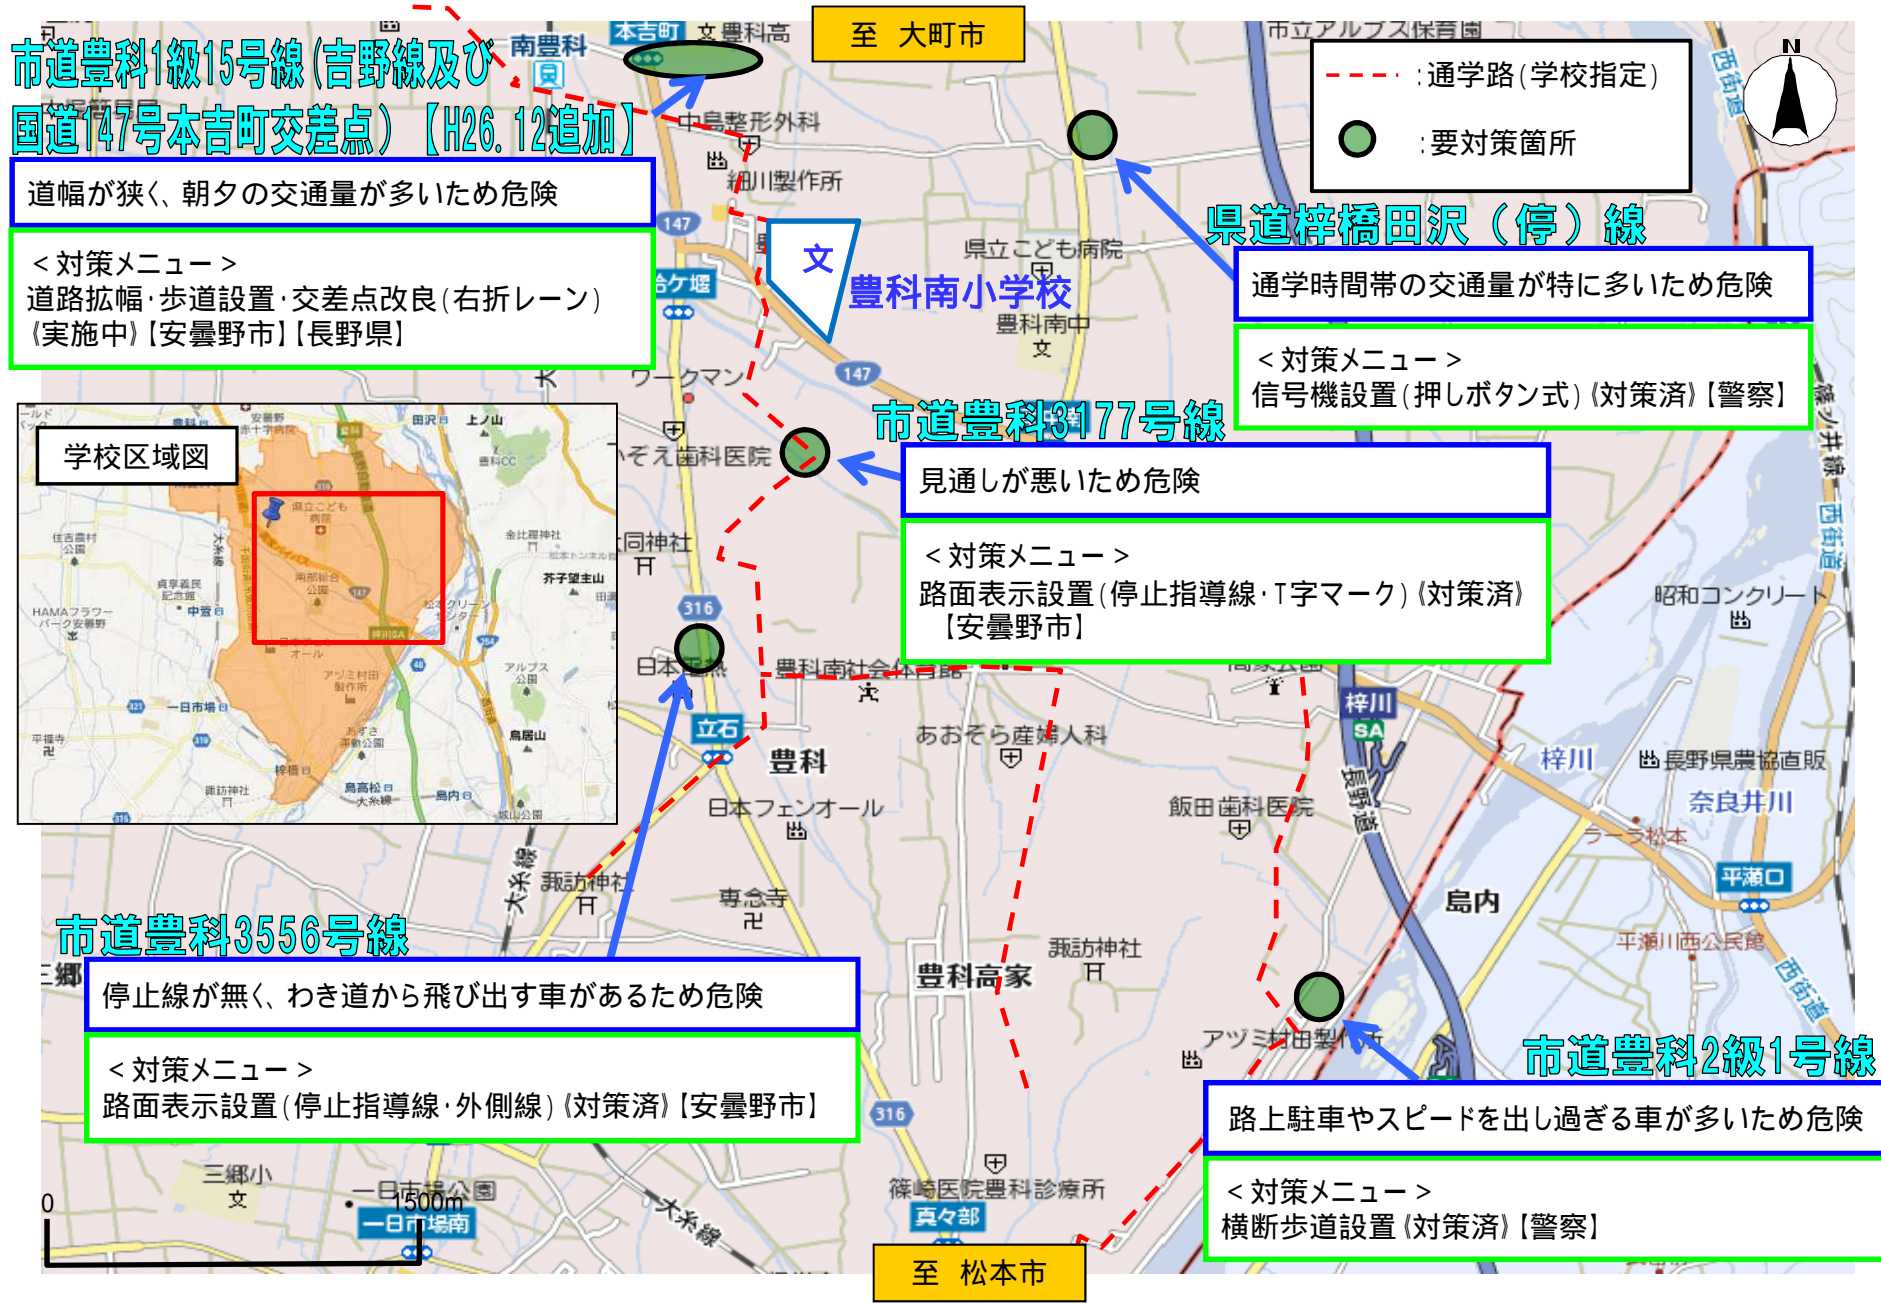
市道豊科1級15号線(吉野線及び国道147号本吉町交差点)【H26.12追加】

道幅が狭く、朝夕の交通量が多いため危険

<対策メニュー>
道路拡幅·歩道設置·交差点改良(右折レーン)(実施中)【安曇野市】【長野県】

至 大町市

:通学路(学校指定)
:要対策箇所

N

県道梓橋田沢(停)線

通学時間帯の交通量が特に多いため危険

<対策メニュー>
信号機設置(押しボタン式)(対策済)【警察】

文
豊科南小学校

市道豊科3177号線

見通しが悪いため危険

<対策メニュー>
路面表示設置(停止指導線·T字マーク)(対策済)【安曇野市】

学校区域図

市道豊科3556号線

停止線が無く、わき道から飛び出す車があるため危険

<対策メニュー>
路面表示設置(停止指導線·外側線)(対策済)【安曇野市】

市道豊科2級1号線

路上駐車やスピードを出し過ぎる車が多いため危険

<対策メニュー>
横断歩道設置(対策済)【警察】

至 松本市

0
1500m

本吉町
豊科高
南豊科
中島整形外科
細川製作所
147
県立こども病院
豊科南中
ワークマン
そえ歯科医院
同神社
316
日本
豊科南社会体育館
立石
豊科
あおぞら産婦人科
日本フェンオール
飯田歯科医院
諏訪神社
専念寺
豊科高家
諏訪神社
アヅミ村田製作所
梓川
SA
長野道
梓川
長野県農協直販
奈良井川
島内
平瀬口
平瀬川西公民館
西街道
昭和コンクリート
市立アルプス保育園
三郷小
一日市場
篠崎医院豊科診療所
真々部
大糸線
三郷